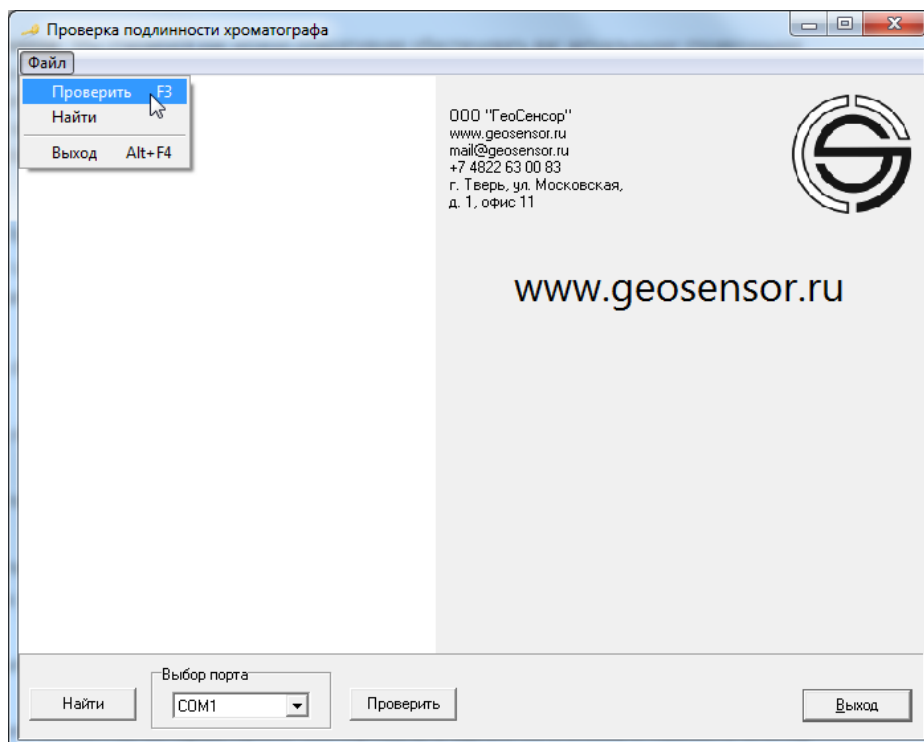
Проверка подлинности хроматографа

Файл

Проверить F3
Найти
Выход Alt+F4

ООО "ГеоСенсор"
www.geosensor.ru
mail@geosensor.ru
+7 4822 63 00 83
г. Тверь, ул. Московская,
д. 1, офис 11

www.geosensor.ru

Найти

Выбор порта
COM1

Проверить

Выход